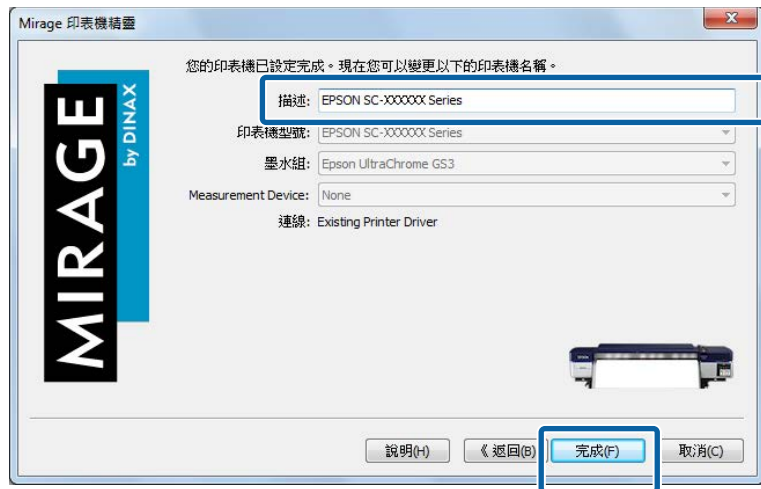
Mirage 印表機精靈

MIRAGE by DINAX

您的印表機已設定完成。現在您可以變更以下的印表機名稱。

描述: EPSON SC-XXXXXX Series

印表機型號: EPSON SC-XXXXXX Series

墨水組: Epson UltraChrome GS3

Measurement Device: None

連線: Existing Printer Driver

說明(H)  《 返回(B)  完成(F)  取消(C)